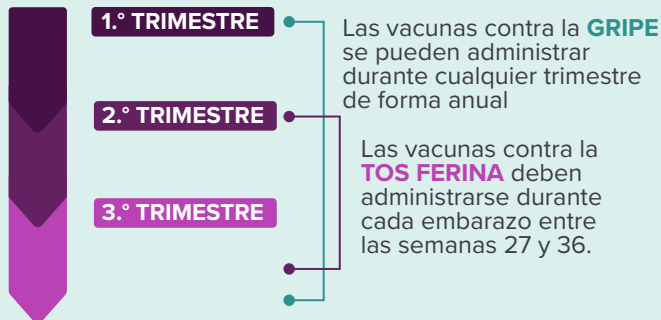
1.° TRIMESTRE

2.° TRIMESTRE

3.° TRIMESTRE

Las vacunas contra la GRIPE se pueden administrar durante cualquier trimestre de forma anual

Las vacunas contra la TOS FERINA deben administrarse durante cada embarazo entre las semanas 27 y 36.